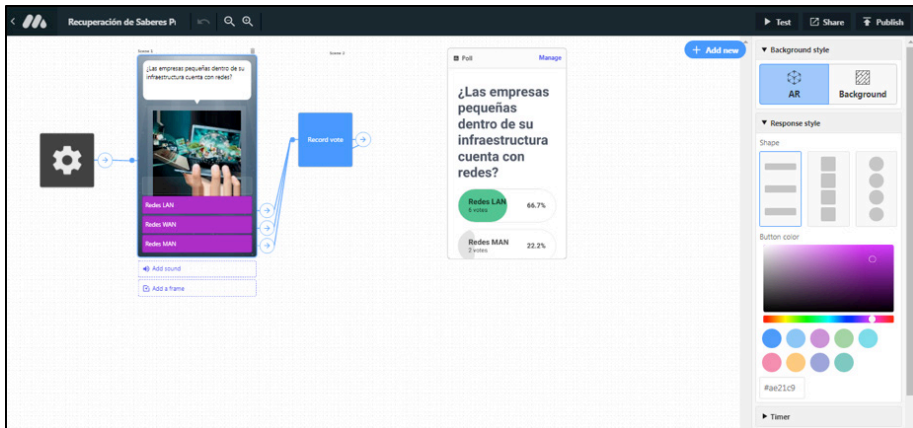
Recuperación de Saberes P

Test
Share
Publish

Scene 1
¿Las empresas pequeñas dentro de su infraestructura cuenta con redes?

Redes LAN
Redes WAN
Redes MAN

Add sound
Add a frame

Scene 2
Record vote

Poll
Manage

¿Las empresas pequeñas dentro de su infraestructura cuenta con redes?

Redes LAN
6 votes
66.7%

Redes MAN
2 votes
22.2%

Add new

Background style
AR
Background

Response style
Shape

Button color

#ae21c9

Timer